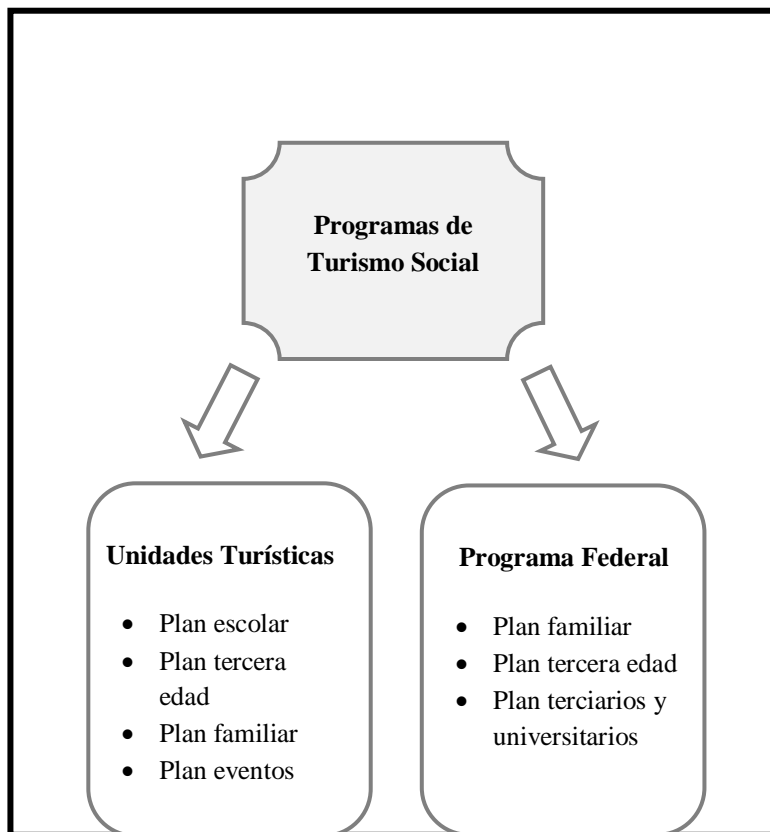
Programas de Turismo Social

Unidades Turísticas

- Plan escolar
- Plan tercera edad
- Plan familiar
- Plan eventos

Programa Federal

- Plan familiar
- Plan tercera edad
- Plan terciarios y universitarios